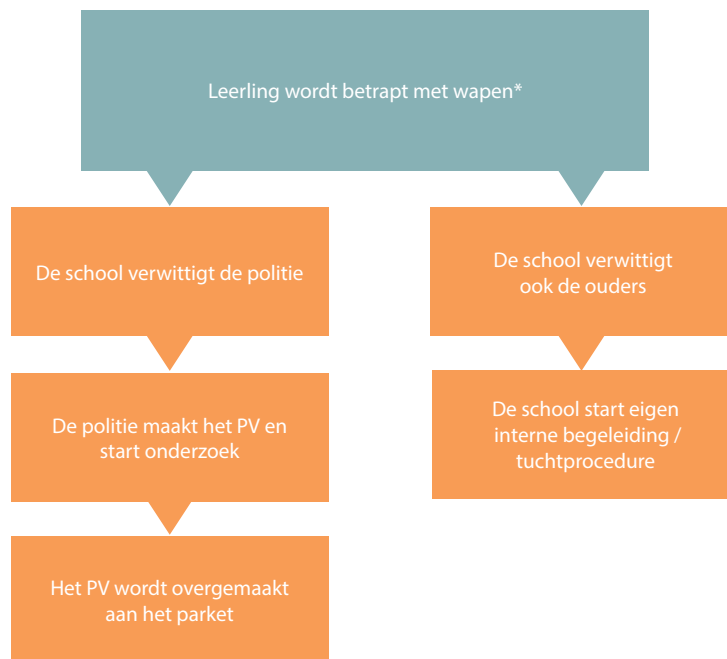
Leerling wordt betrapt met wapen*

De school verwittigt de politie

De politie maakt het PV en start onderzoek

Het PV wordt overgemaakt aan het parket

De school verwittigt ook de ouders

De school start eigen interne begeleiding / tuchtprocedure